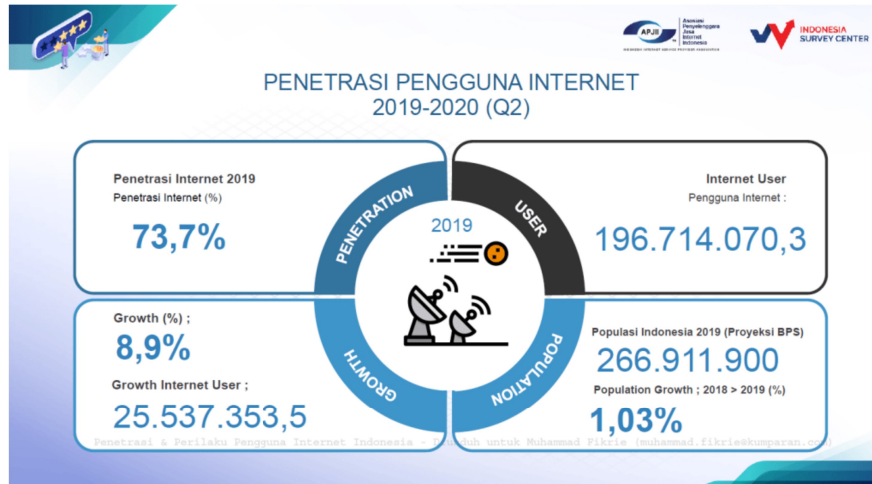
APJII Asosiasi Penyelenggara Jasa Internet Indonesia

INDONESIA SURVEY CENTER

PENETRASI PENGGUNA INTERNET
2019-2020 (Q2)

Penetrasi Internet 2019
Penetrasi Internet (%)
73,7%

PENETRATION

2019

USER

Internet User
Pengguna Internet :
196.714.070,3

Growth (%) ;
8,9%
Growth Internet User ;
25.537.353,5

GROWTH

POPULATION

Populasi Indonesia 2019 (Proyeksi BPS)
266.911.900
Population Growth ; 2018 > 2019 (%)
1,03%

Penetrasi & Perilaku Pengguna Internet Indonesia - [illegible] untuk Muhammad Fikrie (muhammad.fikrie@kumparan.com)